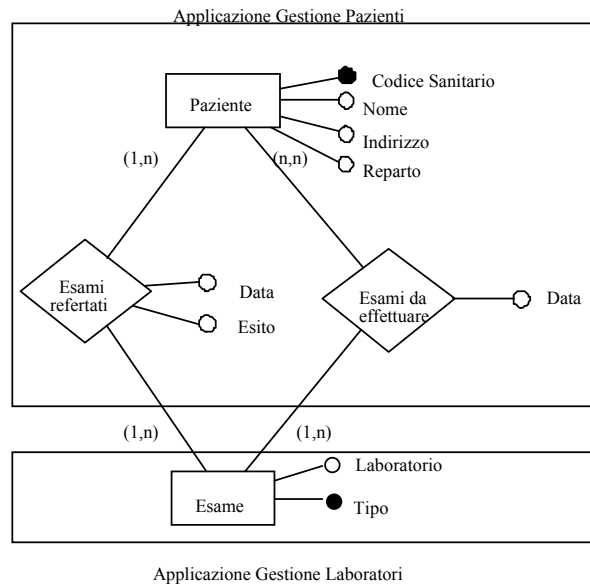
Applicazione Gestione Pazienti

Paziente

Codice Sanitario

Nome

Indirizzo

Reparto

(1,n)

(n,n)

Esami refertati

Data

Esito

Esami da effettuare

Data

(1,n)

(1,n)

Esame

Laboratorio

Tipo

Applicazione Gestione Laboratori